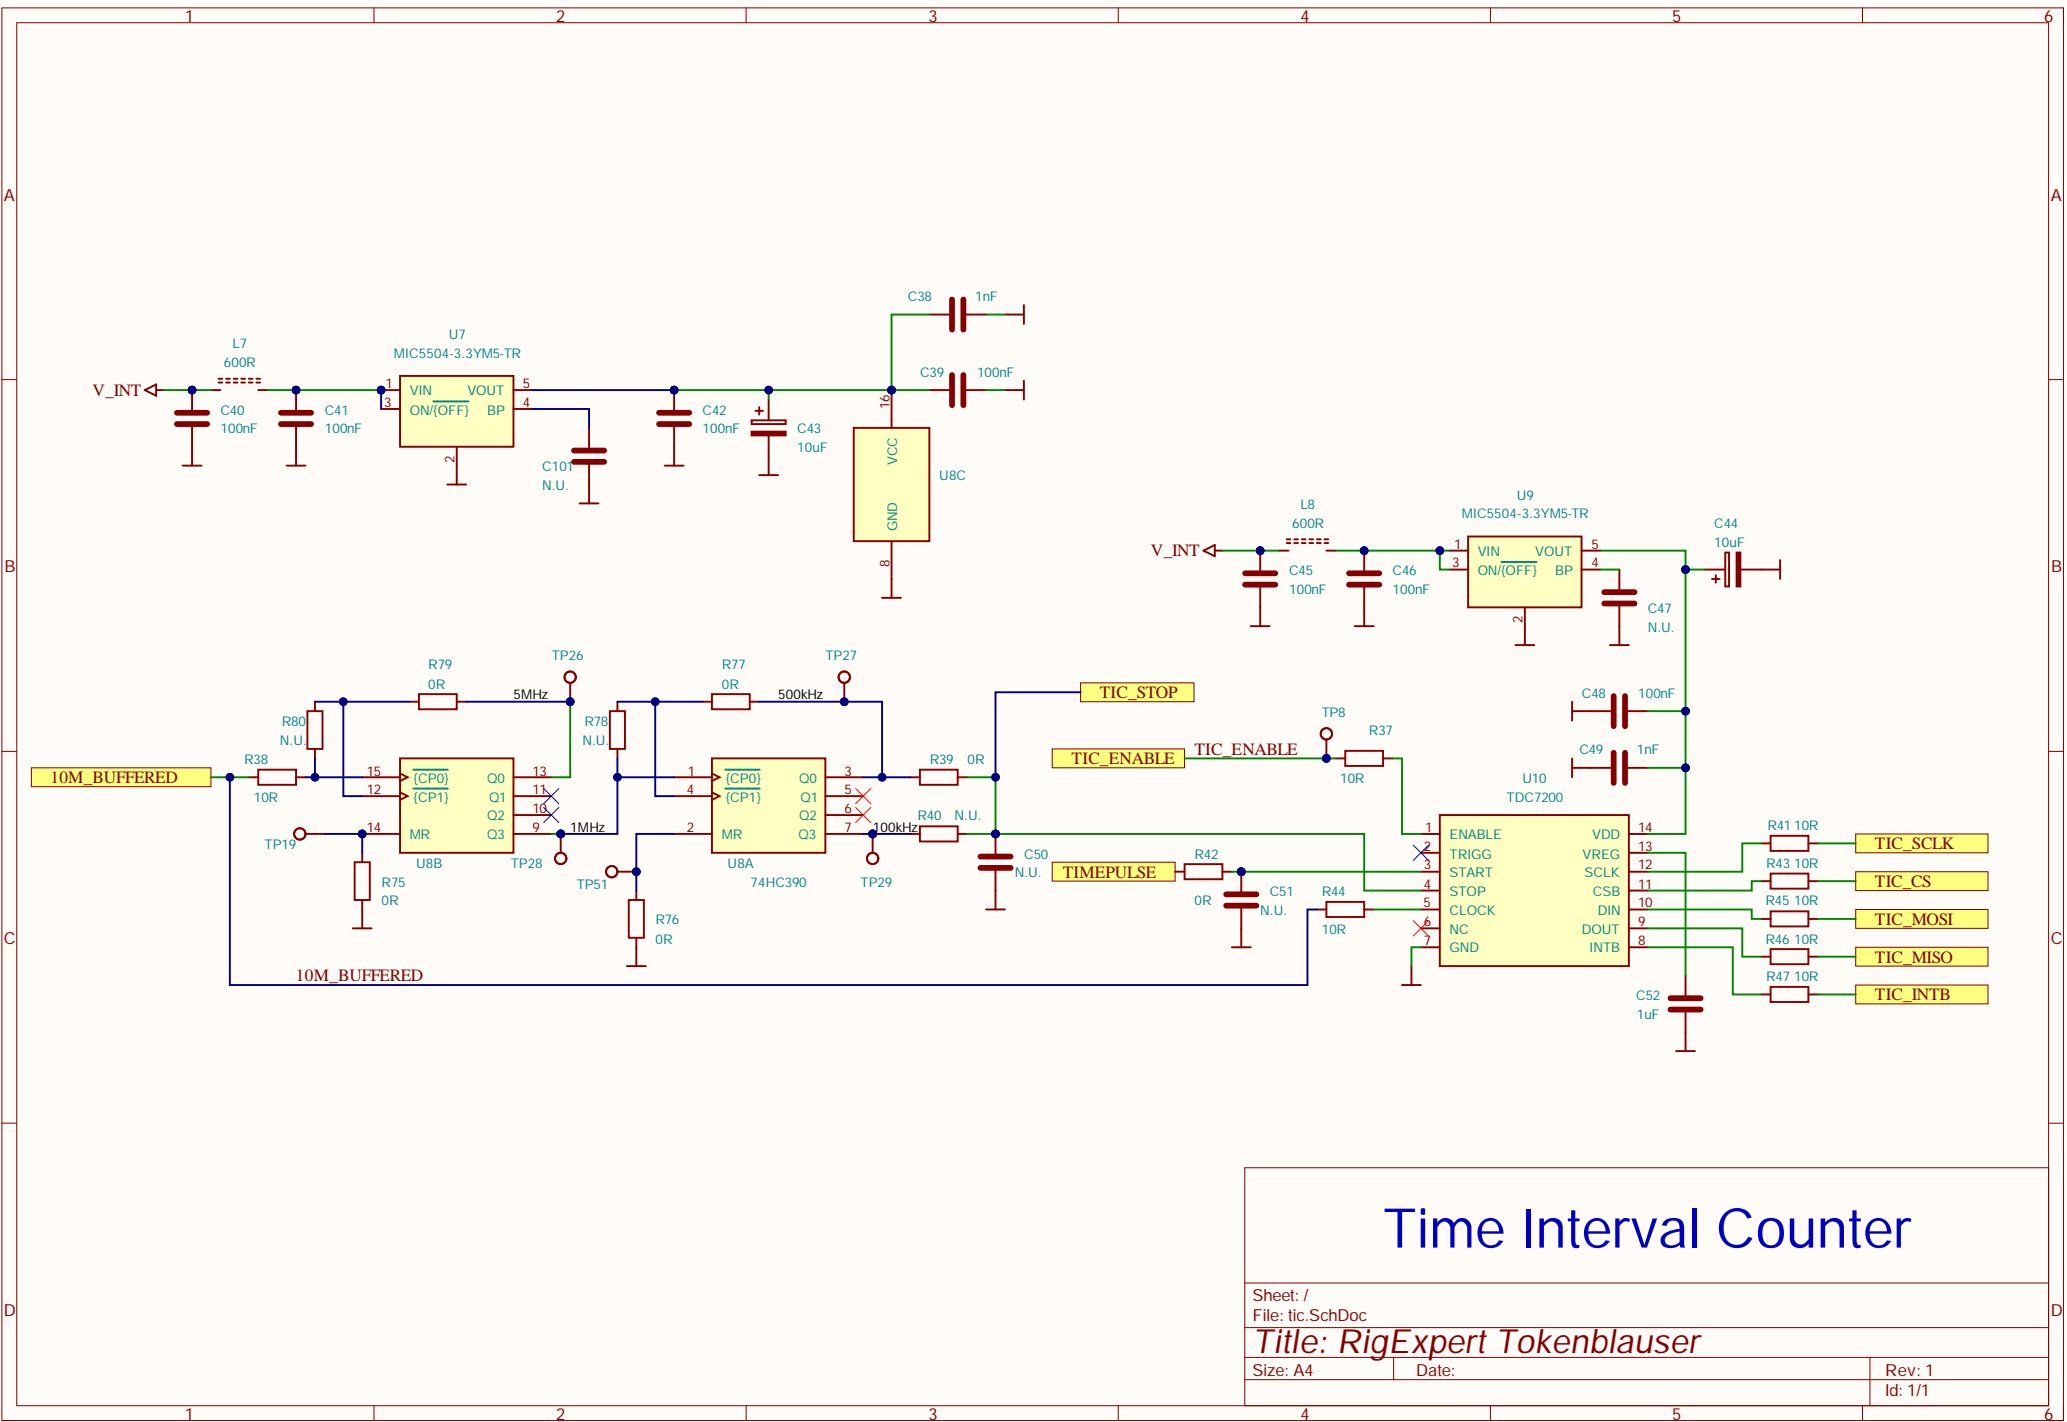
1 2 3 4 5 6

A B C D

C38 1nF

C39 100nF

L7
600R

U7
MIC5504-3.3YM5-TR

V_INT

C40
100nF

C41
100nF

1 VIN VOUT 5
3 ON/{OFF} BP 4
2

C101
N.U.

C42
100nF

C43
10uF

16
VCC
GND
8
U8C

L8
600R

U9
MIC5504-3.3YM5-TR

V_INT

C45
100nF

C46
100nF

1 VIN VOUT 5
3 ON/{OFF} BP 4
2

C47
N.U.

C44
10uF

R79
0R
5MHz
TP26

R77
0R
500kHz
TP27

R80
N.U.

R78
N.U.

TIC_STOP

10M_BUFFERED

R38
10R

15 {CP0} Q0 13
12 {CP1} Q1 11
Q2 10
14 MR Q3 9
U8B
TP28
TP19

R75
0R

1MHz

1 {CP0} Q0 3
4 {CP1} Q1 5
Q2 6
2 MR Q3 7
U8A
74HC390
TP51
TP29

R76
0R

100kHz

R39 0R

R40 N.U.

C50
N.U.

TIC_ENABLE
TIC_ENABLE

TP8
R37
10R

C48 100nF

C49 1nF

U10
TDC7200

1 ENABLE VDD 14
2 TRIGG VREG 13
3 START SCLK 12
4 STOP CSB 11
5 CLOCK DIN 10
6 NC DOUT 9
7 GND INTB 8

TIMEPULSE
R42
0R

C51
N.U.

R44
10R

C52
1uF

R41 10R TIC_SCLK
R43 10R TIC_CS
R45 10R TIC_MOSI
R46 10R TIC_MISO
R47 10R TIC_INTB

10M_BUFFERED

Time Interval Counter

Sheet: /
File: tic.SchDoc
Title: RigExpert Tokenblauser
Size: A4 Date: Rev: 1
Id: 1/1